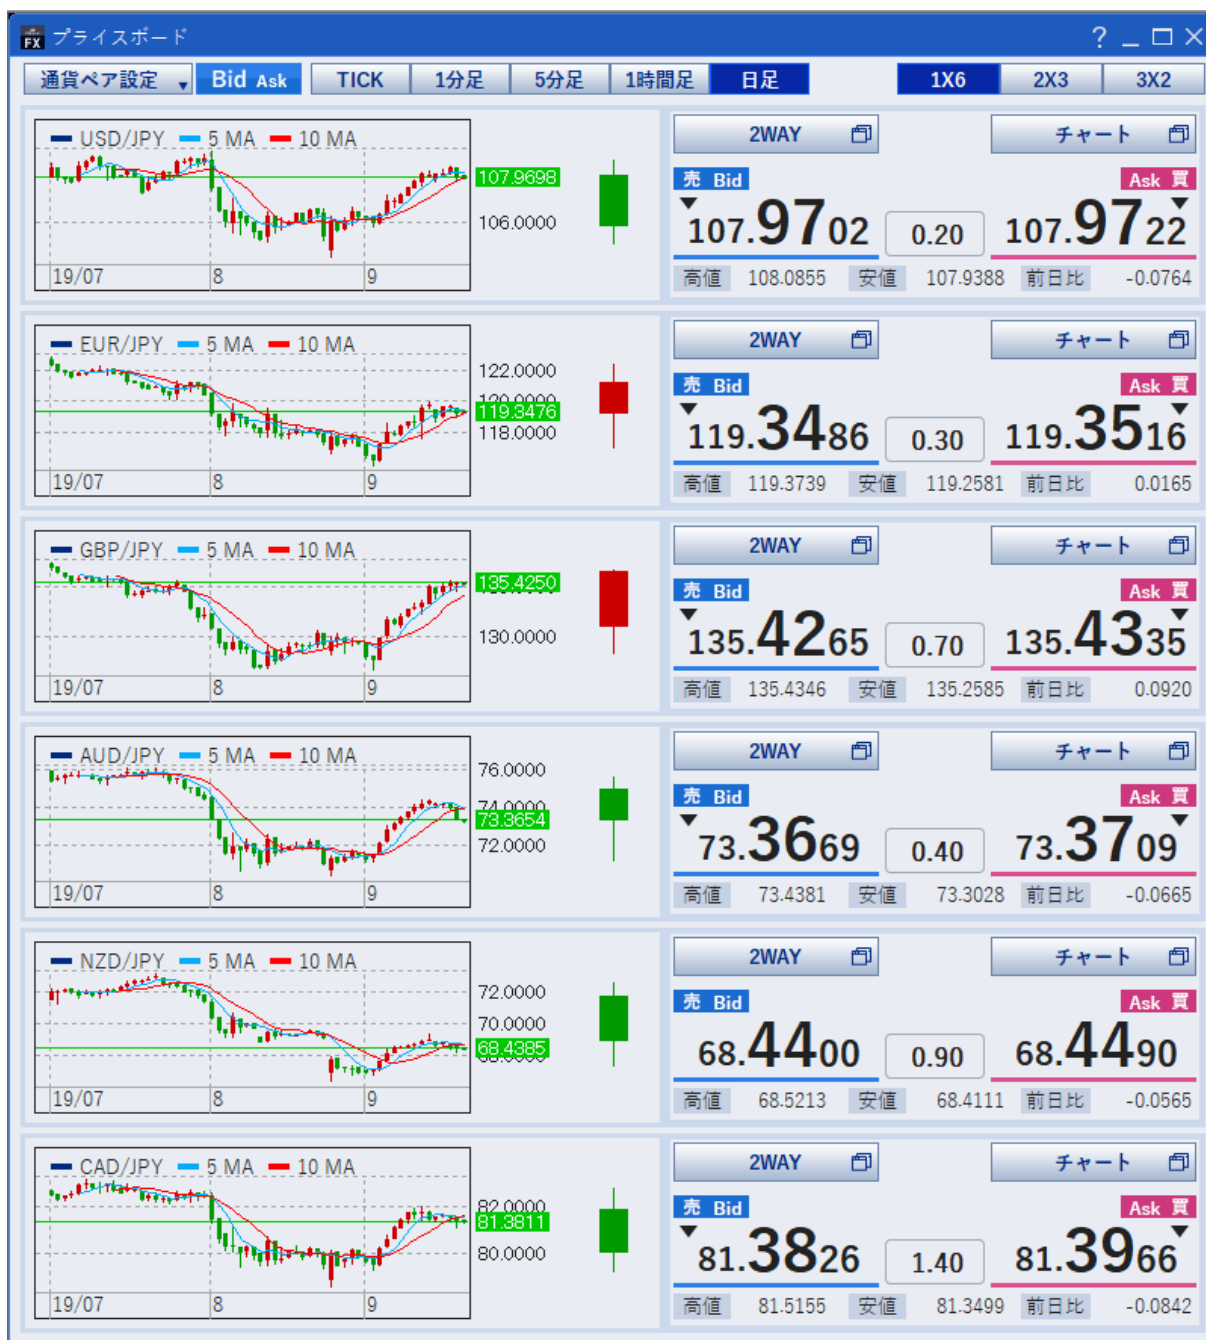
FX プライスボード ? _ □ ×

通貨ペア設定 | Bid Ask | TICK | 1分足 | 5分足 | 1時間足 | 日足 | 1X6 | 2X3 | 3X2

USD/JPY 5 MA 10 MA
107.9698
106.0000
19/07 8 9

2WAY チャート
売 Bid Ask 買
107.9702 0.20 107.9722
高値 108.0855 安値 107.9388 前日比 -0.0764

EUR/JPY 5 MA 10 MA
122.0000
120.0000
119.3476
118.0000
19/07 8 9

2WAY チャート
売 Bid Ask 買
119.3486 0.30 119.3516
高値 119.3739 安値 119.2581 前日比 0.0165

GBP/JPY 5 MA 10 MA
135.4250
130.0000
19/07 8 9

2WAY チャート
売 Bid Ask 買
135.4265 0.70 135.4335
高値 135.4346 安値 135.2585 前日比 0.0920

AUD/JPY 5 MA 10 MA
76.0000
74.0000
73.3654
72.0000
19/07 8 9

2WAY チャート
売 Bid Ask 買
73.3669 0.40 73.3709
高値 73.4381 安値 73.3028 前日比 -0.0665

NZD/JPY 5 MA 10 MA
72.0000
70.0000
68.4385
19/07 8 9

2WAY チャート
売 Bid Ask 買
68.4400 0.90 68.4490
高値 68.5213 安値 68.4111 前日比 -0.0565

CAD/JPY 5 MA 10 MA
82.0000
81.3811
80.0000
19/07 8 9

2WAY チャート
売 Bid Ask 買
81.3826 1.40 81.3966
高値 81.5155 安値 81.3499 前日比 -0.0842